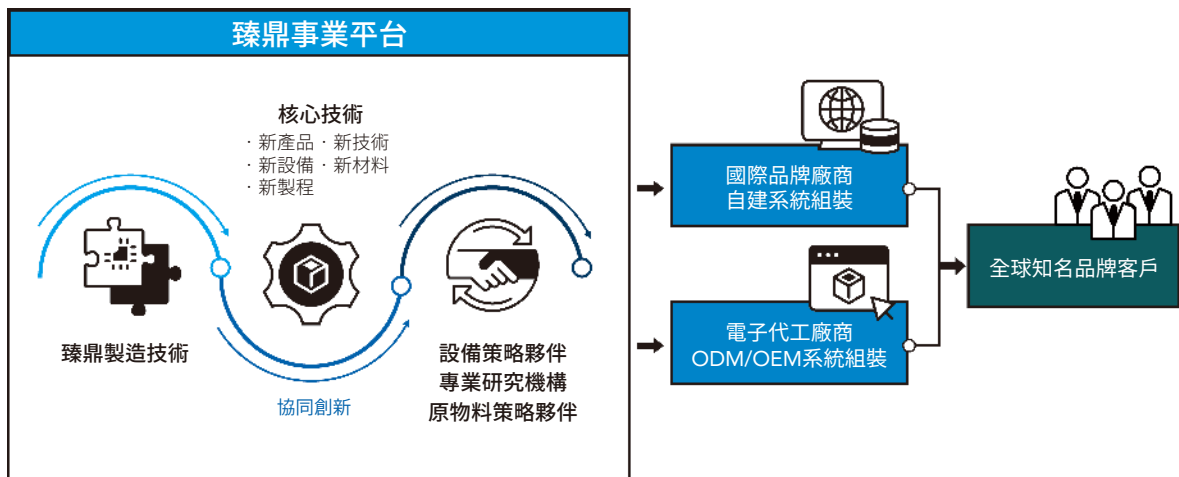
臻鼎事業平台

核心技術
・新產品 ・新技術
・新設備 ・新材料
・新製程

臻鼎製造技術

協同創新

設備策略夥伴
專業研究機構
原物料策略夥伴

國際品牌廠商
自建系統組裝

電子代工廠商
ODM/OEM系統組裝

全球知名品牌客戶